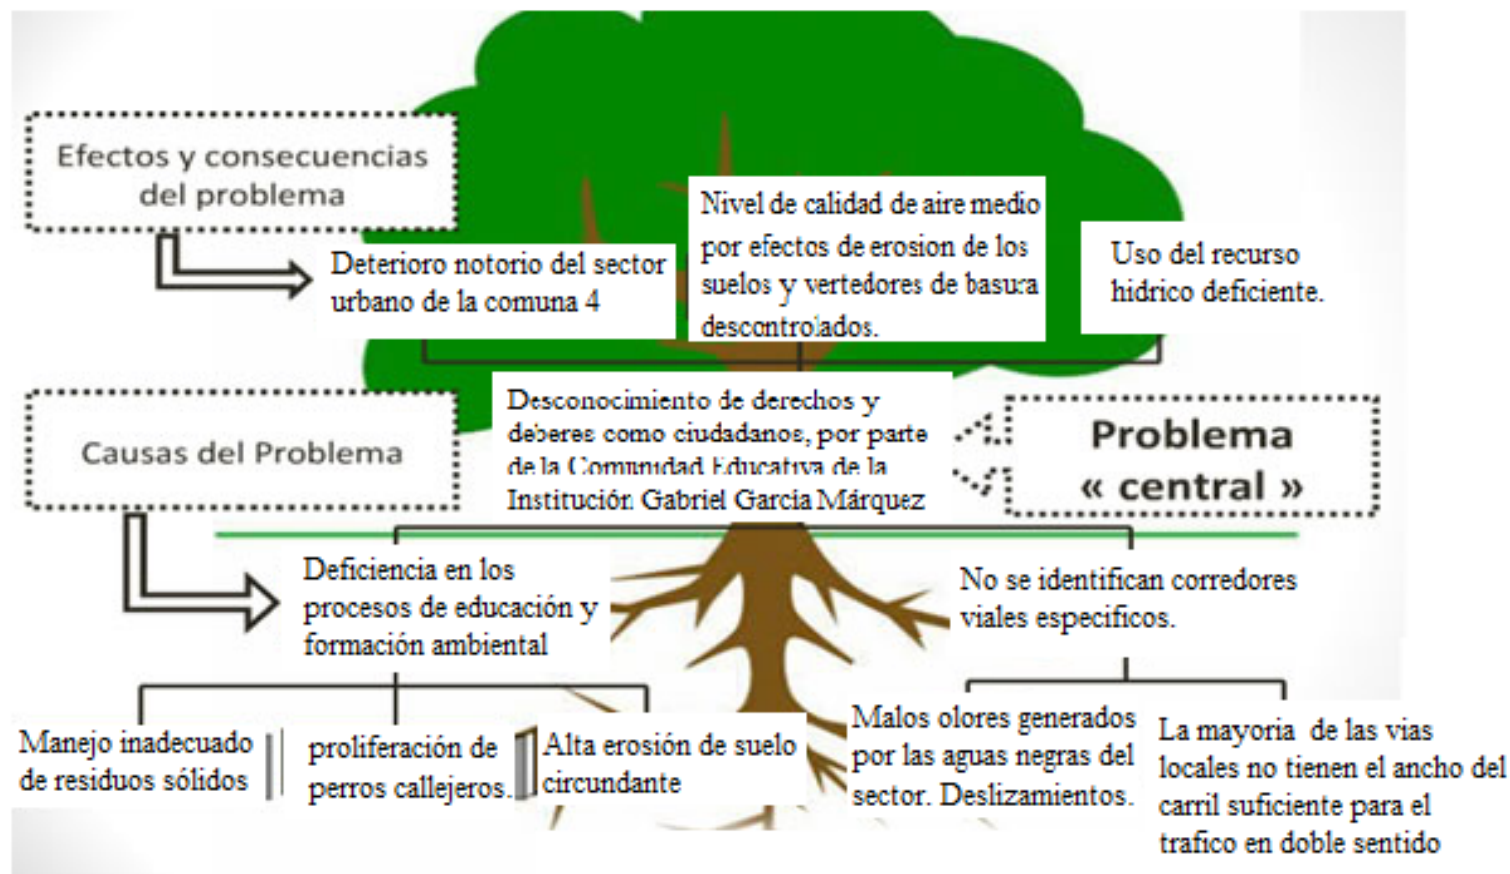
Efectos y consecuencias del problema

Deterioro notorio del sector urbano de la comuna 4

Nivel de calidad de aire medio por efectos de erosion de los suelos y vertedores de basura descontrolados.

Uso del recurso hidrico deficiente.

Causas del Problema

Desconocimiento de derechos y deberes como ciudadanos, por parte de la Comunidad Educativa de la Institución Gabriel Garcia Márquez

Problema « central »

Deficiencia en los procesos de educación y formación ambiental

No se identifican corredores viales especificos.

Manejo inadecuado de residuos sólidos

proliferación de perros callejeros.

Alta erosión de suelo circundante

Malos olores generados por las aguas negras del sector. Deslizamientos.

La mayoria de las vias locales no tienen el ancho del carril suficiente para el trafico en doble sentido